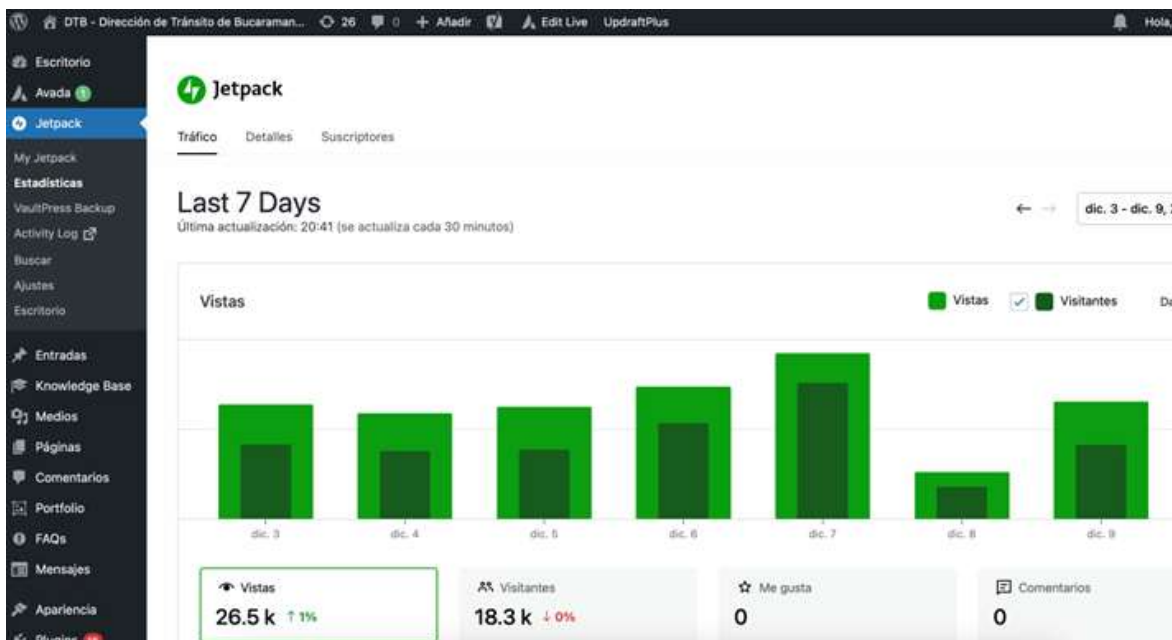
DTB - Dirección de Tránsito de Bucaraman... 26 0 + Añadir Edit Live UpdraftPlus Hola,

Escritorio
Avada 1
Jetpack
My Jetpack
Estadísticas
VaultPress Backup
Activity Log
Buscar
Ajustes
Escritorio
Entradas
Knowledge Base
Medios
Páginas
Comentarios
Portfolio
FAQs
Mensajes
Apariencia
Plugins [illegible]

Jetpack

Tráfico Detalles Suscriptores

Last 7 Days
Última actualización: 20:41 (se actualiza cada 30 minutos)

← → dic. 3 - dic. 9, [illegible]

Vistas

Vistas Visitantes Da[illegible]

dic. 3 dic. 4 dic. 5 dic. 6 dic. 7 dic. 8 dic. 9

Vistas
26.5 k ↑1%

Visitantes
18.3 k ↓0%

Me gusta
0

Comentarios
0